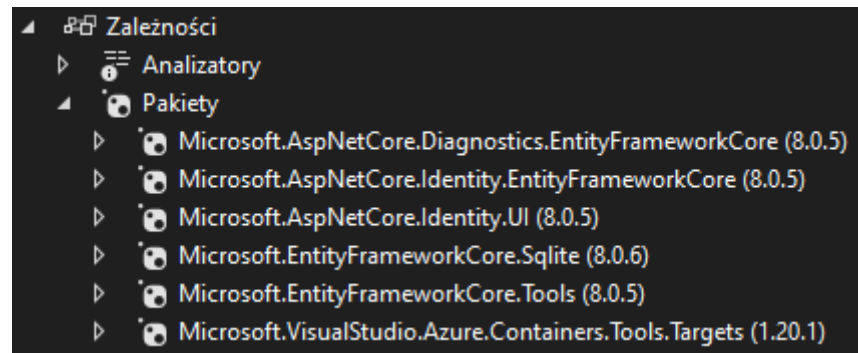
Zależności
Analizatory
Pakiety
Microsoft.AspNetCore.Diagnostics.EntityFrameworkCore (8.0.5)
Microsoft.AspNetCore.Identity.EntityFrameworkCore (8.0.5)
Microsoft.AspNetCore.Identity.UI (8.0.5)
Microsoft.EntityFrameworkCore.Sqlite (8.0.6)
Microsoft.EntityFrameworkCore.Tools (8.0.5)
Microsoft.VisualStudio.Azure.Containers.Tools.Targets (1.20.1)